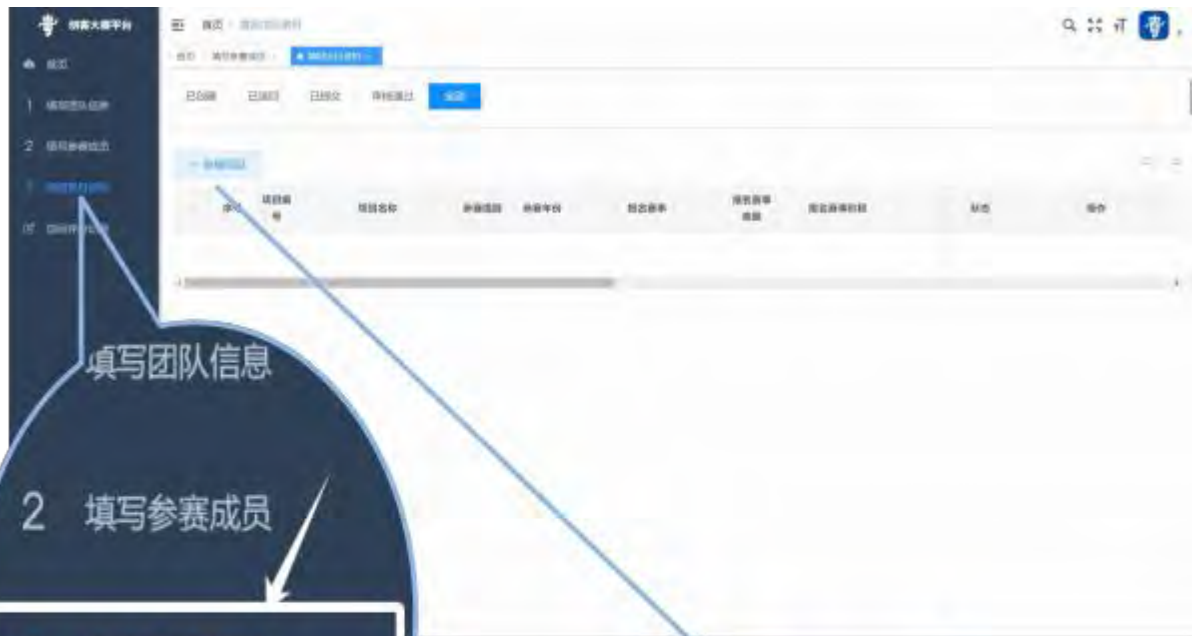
创赛大赛平台

首页

1 填写团队信息

2 填写参赛成员

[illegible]

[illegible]

首页 / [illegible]

首页 / 填写参赛成员 / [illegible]

已创建　已退回　已提交　评审通过　全部

+ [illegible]

| 序号 | 项目编号 | 项目名称 | 参赛组别 | 参赛年份 | 报名赛事 | 报名赛事类别 | 报名赛事时间 | 状态 | 操作 |
|---|---|---|---|---|---|---|---|---|---|

填写团队信息

2 填写参赛成员